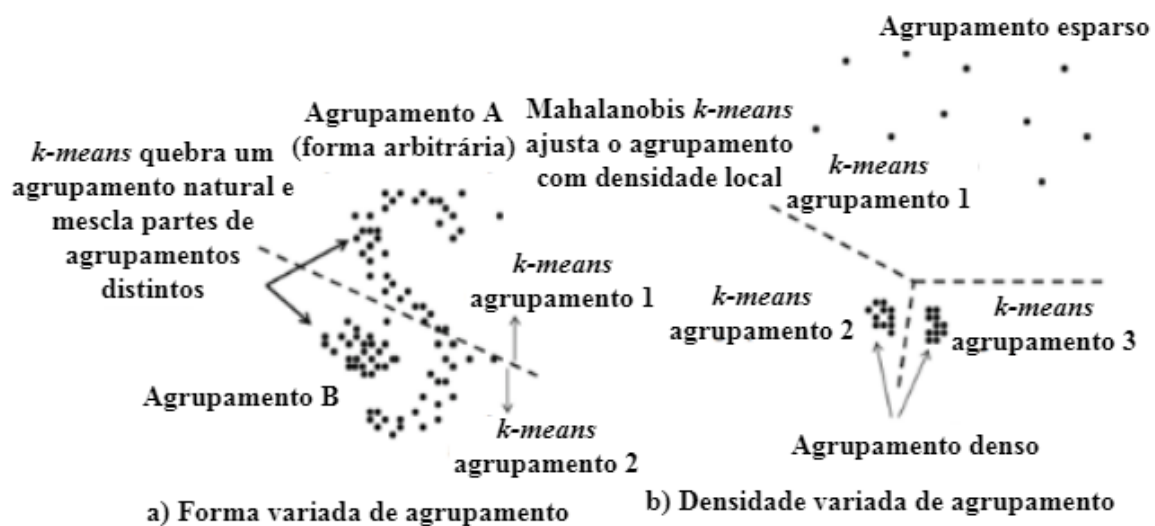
Agrupamento esparso

Agrupamento A (forma arbitrária)

Mahalanobis *k-means* ajusta o agrupamento com densidade local

*k-means* quebra um agrupamento natural e mescla partes de agrupamentos distintos

*k-means* agrupamento 1

*k-means* agrupamento 1

*k-means* agrupamento 2

*k-means* agrupamento 3

Agrupamento B

*k-means* agrupamento 2

Agrupamento denso

a) Forma variada de agrupamento

b) Densidade variada de agrupamento